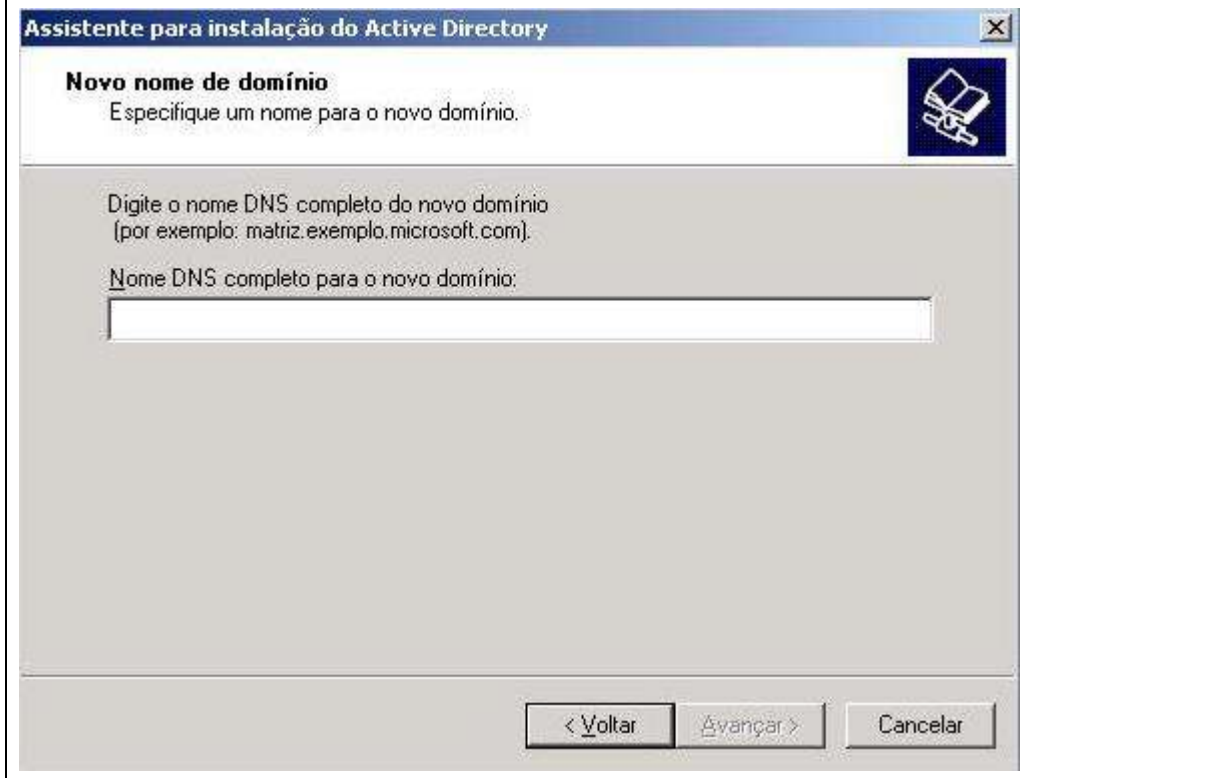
Assistente para instalação do Active Directory

Novo nome de domínio
Especifique um nome para o novo domínio.

Digite o nome DNS completo do novo domínio
(por exemplo: matriz.exemplo.microsoft.com).

Nome DNS completo para o novo domínio:

< Voltar
Avançar >
Cancelar